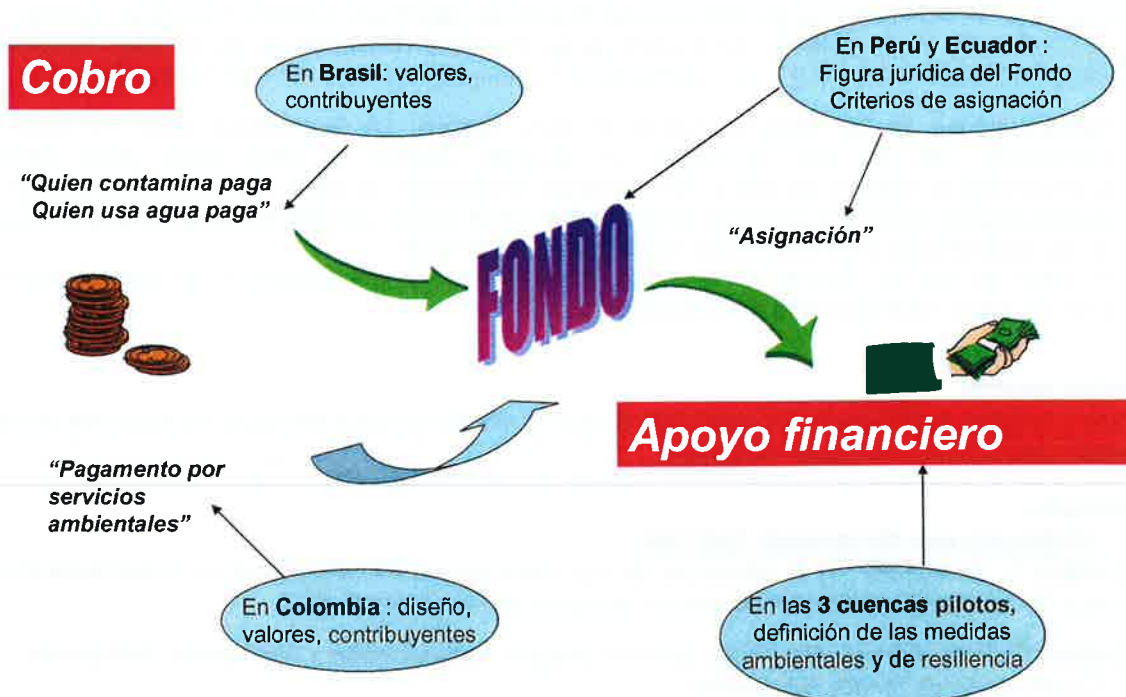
Cobro

En Brasil: valores, contribuyentes

En Perú y Ecuador : Figura jurídica del Fondo Criterios de asignación

"Quien contamina paga Quien usa agua paga"

FONDO

"Asignación"

Apoyo financiero

"Pagamento por servicios ambientales"

En Colombia : diseño, valores, contribuyentes

En las 3 cuencas pilotos, definición de las medidas ambientales y de resiliencia